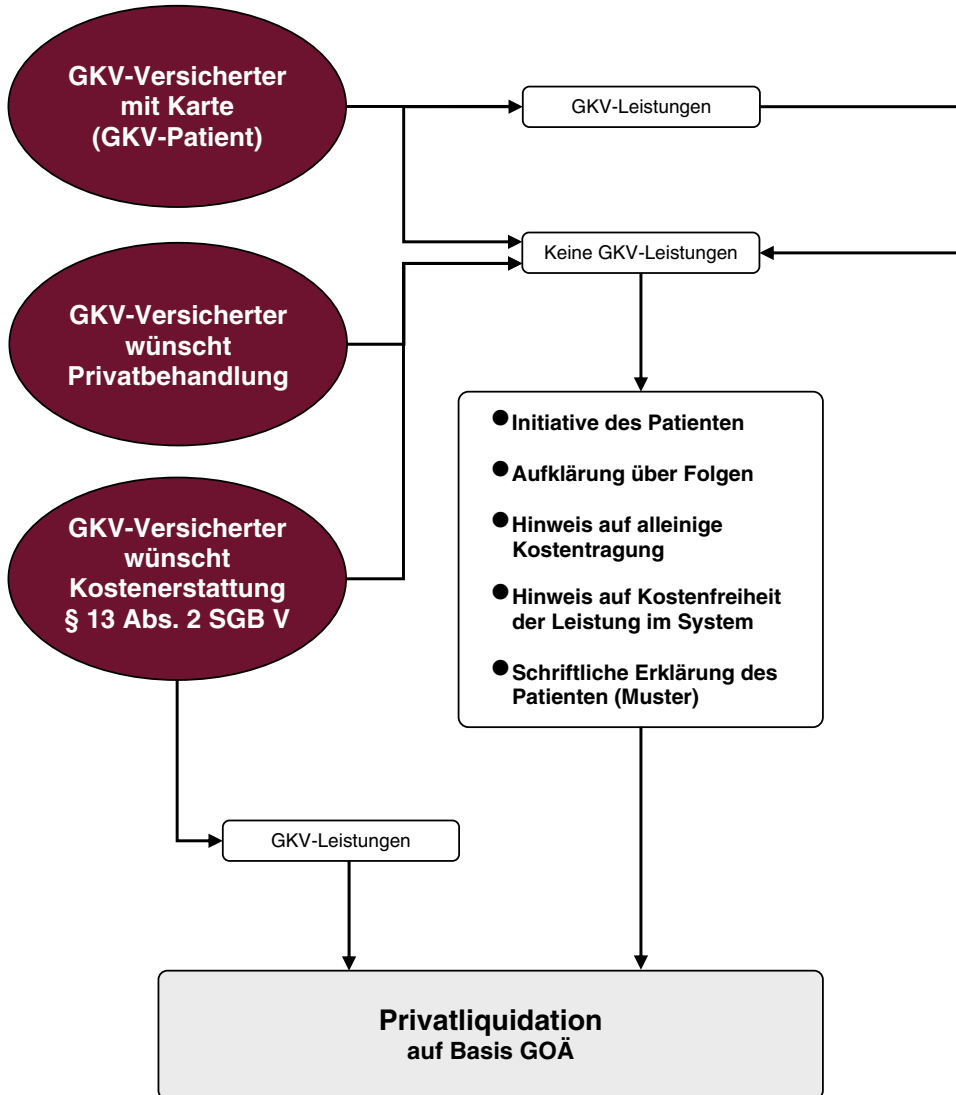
GKV-Versicherter mit Karte (GKV-Patient)

GKV-Leistungen

Keine GKV-Leistungen

GKV-Versicherter wünscht Privatbehandlung

GKV-Versicherter wünscht Kostenerstattung § 13 Abs. 2 SGB V

- Initiative des Patienten
- Aufklärung über Folgen
- Hinweis auf alleinige Kostentragung
- Hinweis auf Kostenfreiheit der Leistung im System
- Schriftliche Erklärung des Patienten (Muster)

GKV-Leistungen

Privatliquidation
auf Basis GOÄ